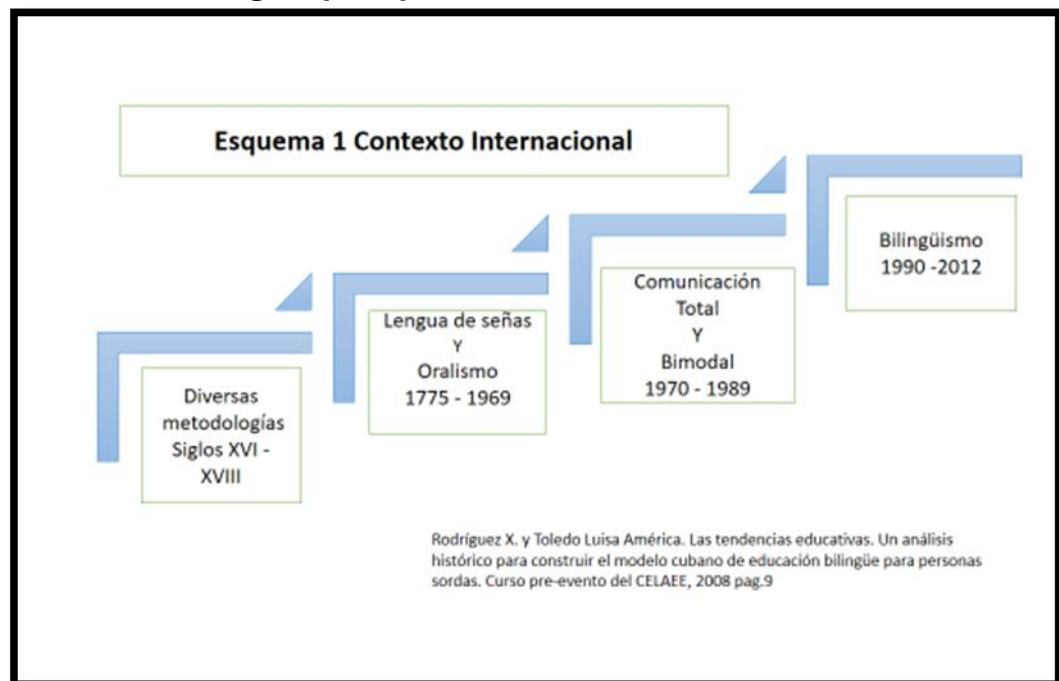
Esquema 1 Contexto Internacional

Diversas metodologías Siglos XVI - XVIII

Lengua de señas Y Oralismo 1775 - 1969

Comunicación Total Y Bimodal 1970 - 1989

Bilingüismo 1990 -2012

Rodríguez X. y Toledo Luisa América. Las tendencias educativas. Un análisis histórico para construir el modelo cubano de educación bilingüe para personas sordas. Curso pre-evento del CELAEE, 2008 pag.9